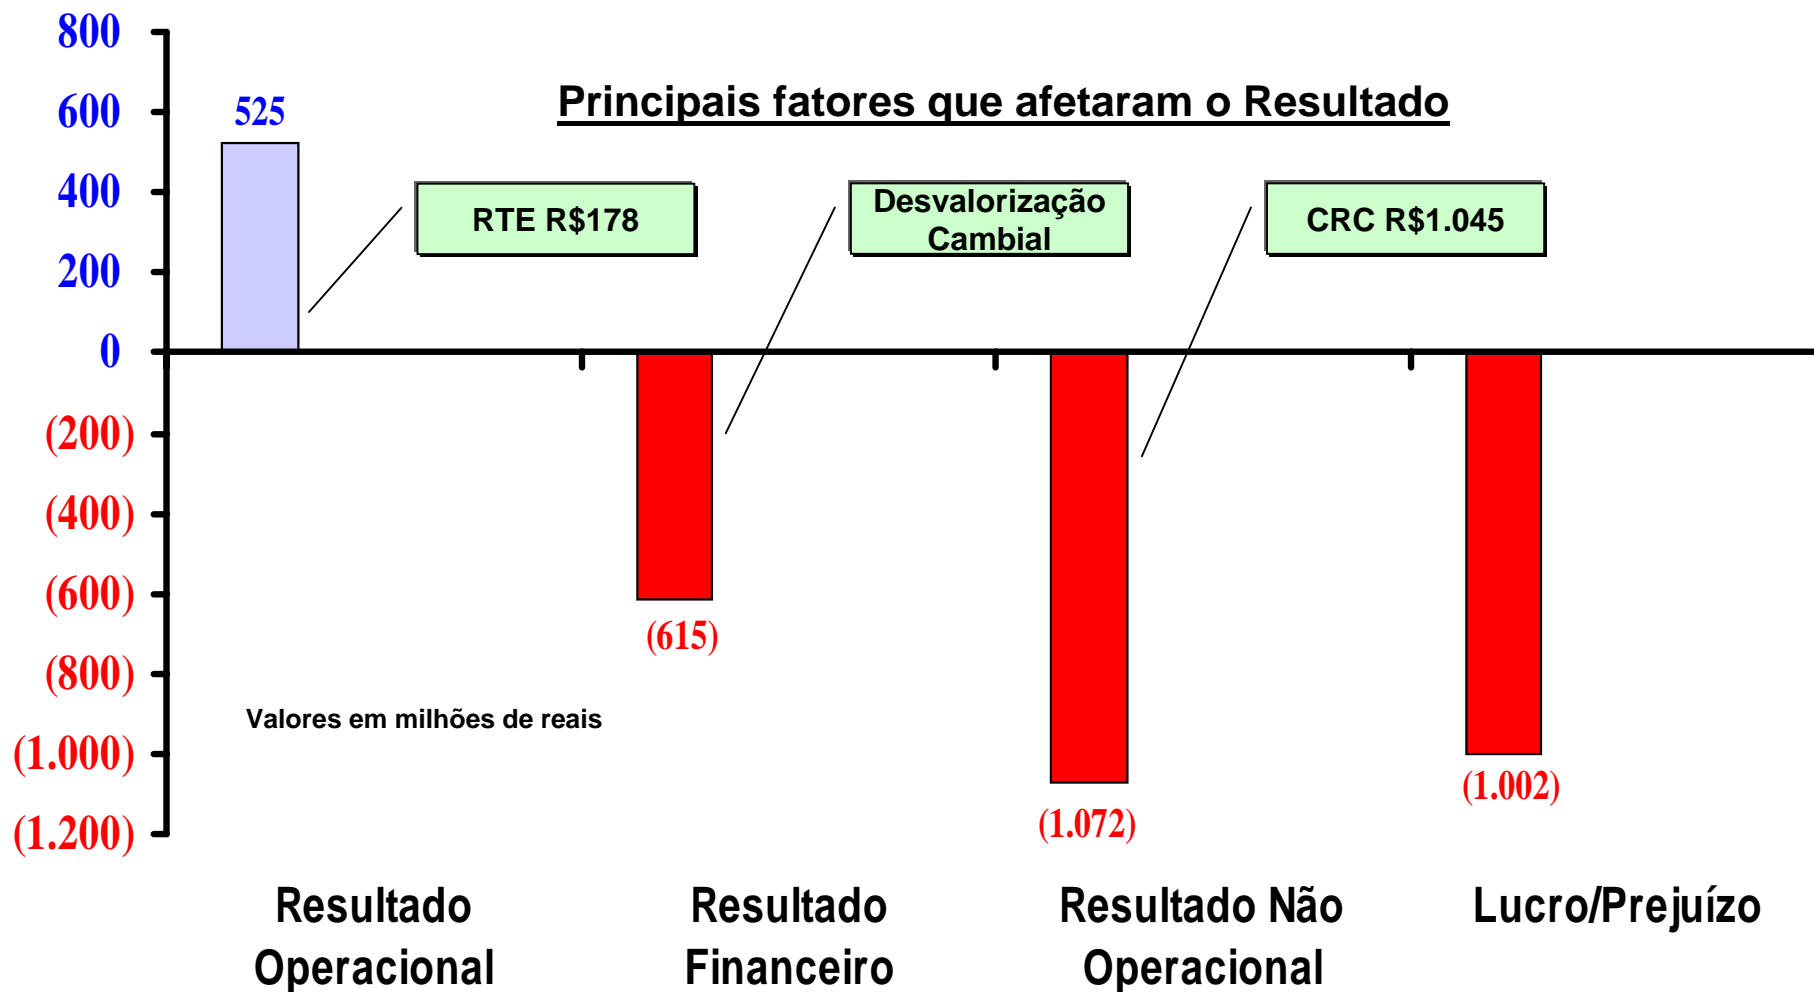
Principais fatores que afetaram o Resultado

800
600
400
200
0
(200)
(400)
(600)
(800)
(1.000)
(1.200)

525

RTE R$178

Desvalorização Cambial

CRC R$1.045

(615)

(1.072)

(1.002)

Valores em milhões de reais

Resultado Operacional

Resultado Financeiro

Resultado Não Operacional

Lucro/Prejuízo